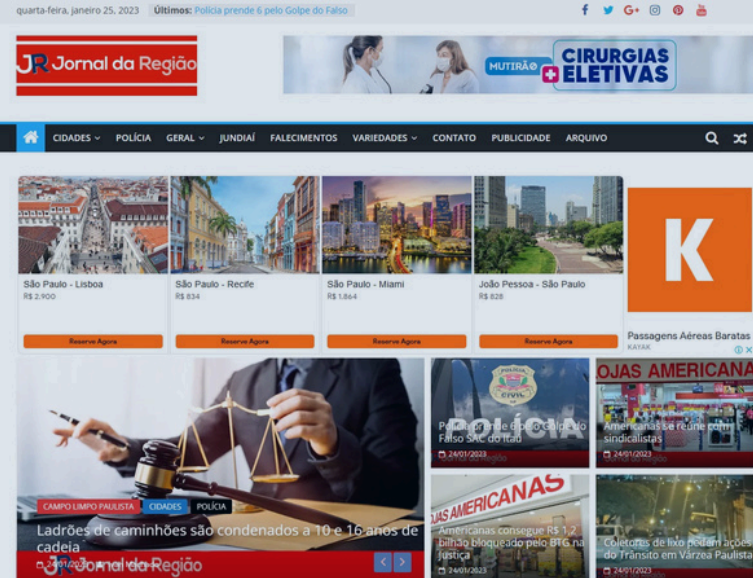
quarta-feira, janeiro 25, 2023 Últimos: Polícia prende 6 pelo Golpe do Falso

JR Jornal da Região

MUTIRÃO CIRURGIAS ELETIVAS

CIDADES POLÍCIA GERAL JUNDIAÍ FALECIMENTOS VARIEDADES CONTATO PUBLICIDADE ARQUIVO

São Paulo - Lisboa
R$ 2.900
Reserve Agora

São Paulo - Recife
R$ 834
Reserve Agora

São Paulo - Miami
R$ 1.864
Reserve Agora

João Pessoa - São Paulo
R$ 828
Reserve Agora

K
Passagens Aéreas Baratas
KAYAK

CAMPO LIMPO PAULISTA CIDADES POLÍCIA
Ladrões de caminhões são condenados a 10 e 16 anos de cadeia
24/01/2023

POLÍCIA CIVIL
Polícia prende 6 pelo Golpe do Falso SAC do Itaú
24/01/2023

LOJAS AMERICANAS
Americanas se reúne com sindicalistas
24/01/2023

AMERICANAS
Americanas consegue R$ 1,2 bilhão bloqueado pelo BTG na Justiça
24/01/2023

Coletores de lixo pedem ações do Trânsito em Várzea Paulista
24/01/2023